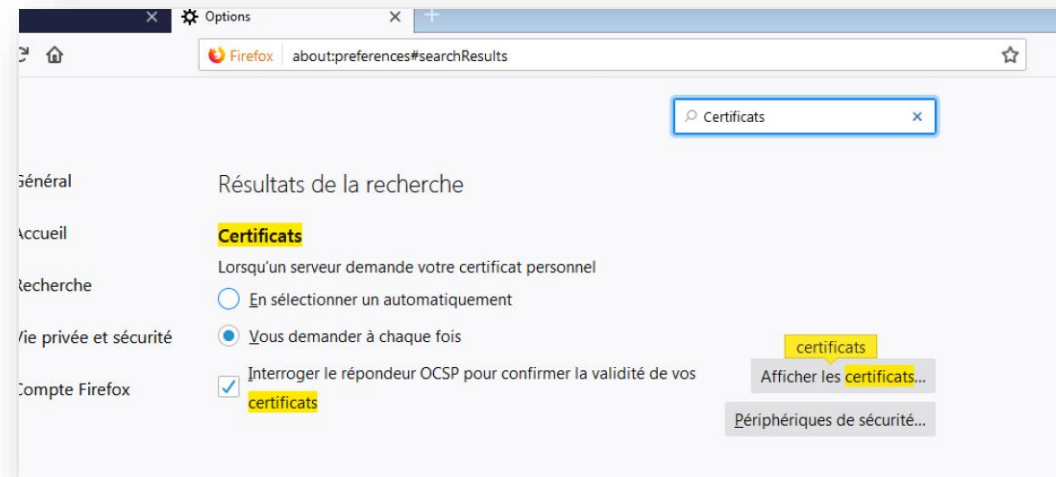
Options

Firefox about:preferences#searchResults

Certificats

Général

Accueil

Recherche

Vie privée et sécurité

Compte Firefox

Résultats de la recherche

Certificats

Lorsqu'un serveur demande votre certificat personnel

En sélectionner un automatiquement

Vous demander à chaque fois

Interroger le répondeur OCSP pour confirmer la validité de vos certificats

certificats

Afficher les certificats…

Périphériques de sécurité…